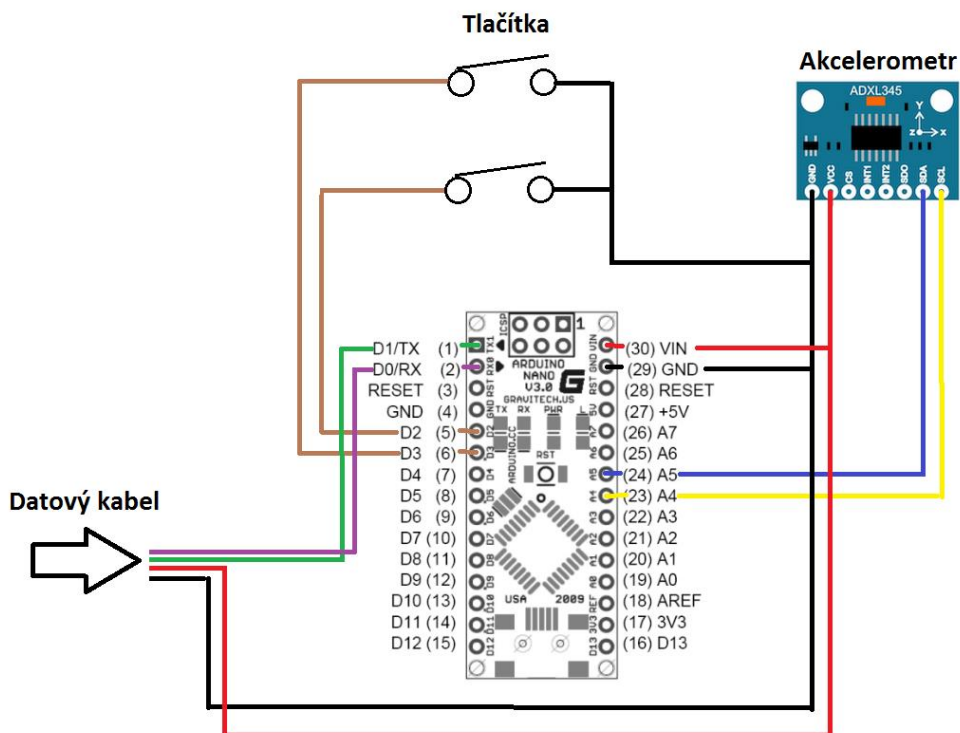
Tlačítka

Akcelerometr

ADXL345

Y

Z

X

GND VCC CS INT1 INT2 SDO SDA SCL

ICSP

1

TX1 RX0 RST GND D2 D3 D4 D5 D6 D7 D8 D9 D10 D11 D12

VIN GND RST 5V A7 A6 A5 A4 A3 A2 A1 A0 REF 3V3 D13

ARDUINO NANO V3.0

GRAVITECH.US

TX RX PWR L

RST

ARDUINO.CC

USA 2009

D1/TX (1)
D0/RX (2)
RESET (3)
GND (4)
D2 (5)
D3 (6)
D4 (7)
D5 (8)
D6 (9)
D7 (10)
D8 (11)
D9 (12)
D10 (13)
D11 (14)
D12 (15)

(30) VIN
(29) GND
(28) RESET
(27) +5V
(26) A7
(25) A6
(24) A5
(23) A4
(22) A3
(21) A2
(20) A1
(19) A0
(18) AREF
(17) 3V3
(16) D13

Datový kabel